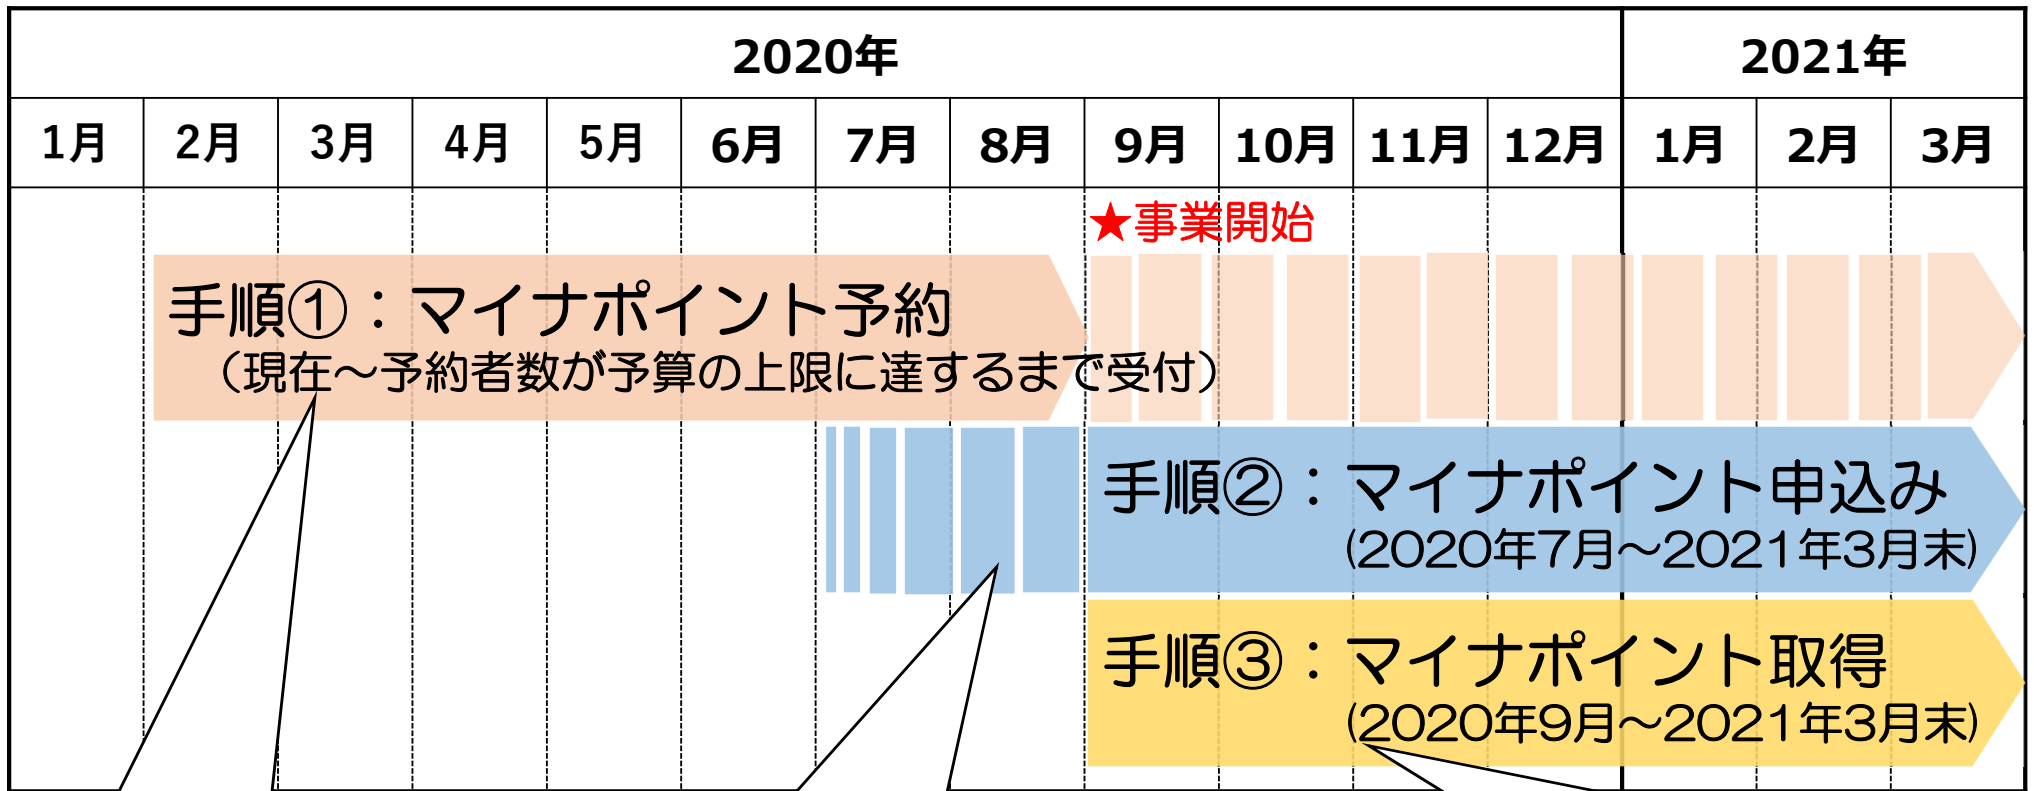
| 2020年 | | | | | | | | | | | | 2021年 | | |
|---|---|---|---|---|---|---|---|---|---|---|---|---|---|---|
| 1月 | 2月 | 3月 | 4月 | 5月 | 6月 | 7月 | 8月 | 9月 | 10月 | 11月 | 12月 | 1月 | 2月 | 3月 |

★事業開始

手順①：マイナポイント予約
（現在～予約者数が予算の上限に達するまで受付）

手順②：マイナポイント申込み
(2020年7月～2021年3月末)

手順③：マイナポイント取得
(2020年9月～2021年3月末)